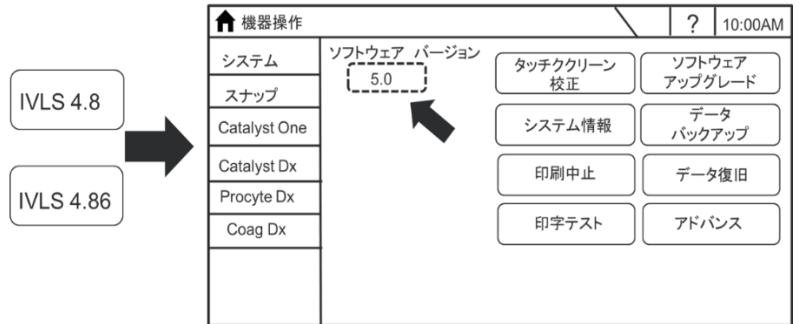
IVLS 4.8

IVLS 4.86

機器操作

?

10:00AM

システム

スナップ

Catalyst One

Catalyst Dx

Procyte Dx

Coag Dx

ソフトウェア バージョン

5.0

タッチクリーン校正

ソフトウェアアップグレード

システム情報

データバックアップ

印刷中止

データ復旧

印字テスト

アドバンス